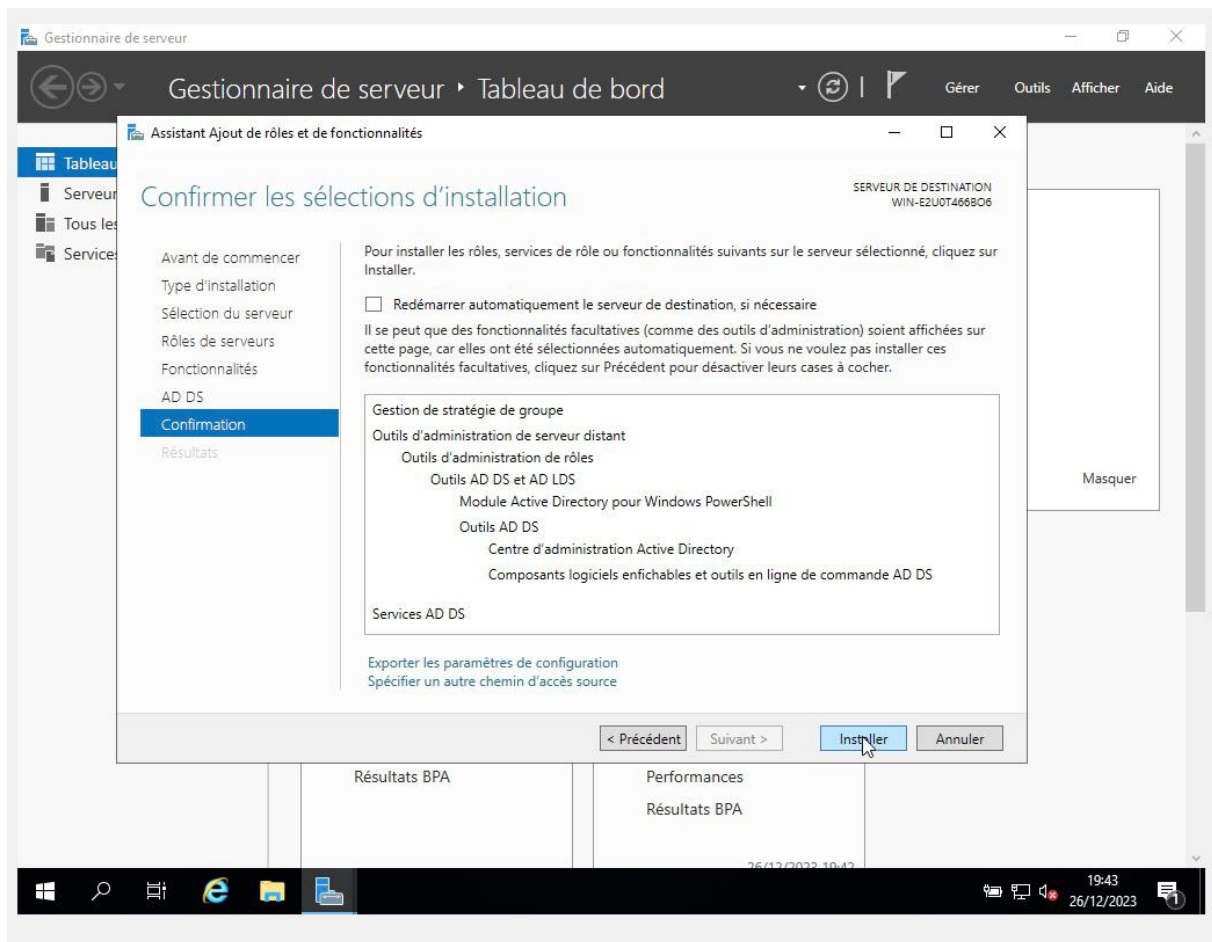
Gestionnaire de serveur

Gestionnaire de serveur • Tableau de bord

Gérer Outils Afficher Aide

Tableau
Serveur
Tous les
Services

Assistant Ajout de rôles et de fonctionnalités

Confirmer les sélections d'installation

SERVEUR DE DESTINATION
WIN-E2U0T466BO6

Avant de commencer
Type d'installation
Sélection du serveur
Rôles de serveurs
Fonctionnalités
AD DS
Confirmation
Résultats

Pour installer les rôles, services de rôle ou fonctionnalités suivants sur le serveur sélectionné, cliquez sur Installer.

Redémarrer automatiquement le serveur de destination, si nécessaire

Il se peut que des fonctionnalités facultatives (comme des outils d'administration) soient affichées sur cette page, car elles ont été sélectionnées automatiquement. Si vous ne voulez pas installer ces fonctionnalités facultatives, cliquez sur Précédent pour désactiver leurs cases à cocher.

Gestion de stratégie de groupe
Outils d'administration de serveur distant
Outils d'administration de rôles
Outils AD DS et AD LDS
Module Active Directory pour Windows PowerShell
Outils AD DS
Centre d'administration Active Directory
Composants logiciels enfichables et outils en ligne de commande AD DS

Services AD DS

Exporter les paramètres de configuration
Spécifier un autre chemin d'accès source

< Précédent Suivant > Installer Annuler

Masquer

Résultats BPA

Performances
Résultats BPA

26/12/2023 19:42

19:43
26/12/2023

1